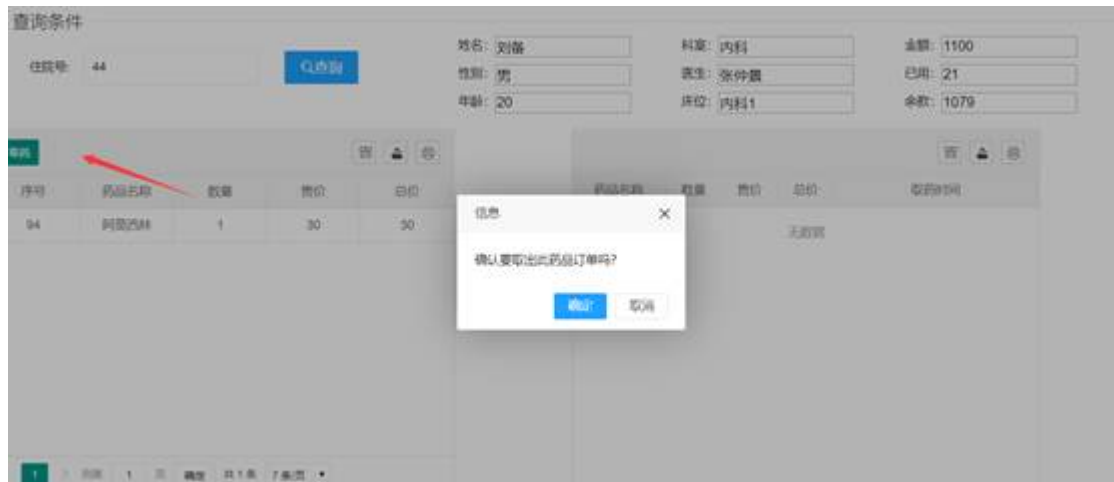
查询条件

住院号: 44

Q查询

姓名: 刘备
性别: 男
年龄: 20

科室: 内科
医生: 张仲景
床位: 内科1

金额: 1100
已用: 21
余款: 1079

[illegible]

| 序号 | 药品名称 | 数量 | 售价 | 总价 |
|---|---|---|---|---|
| 94 | 阿莫西林 | 1 | 30 | 30 |

| 药品名称 | 数量 | 售价 | 总价 | 取药时间 |
|---|---|---|---|---|

无数据

信息

确认要取出此药品订单吗?

确定 取消

1 到第 1 页 确定 共1条 7条/页